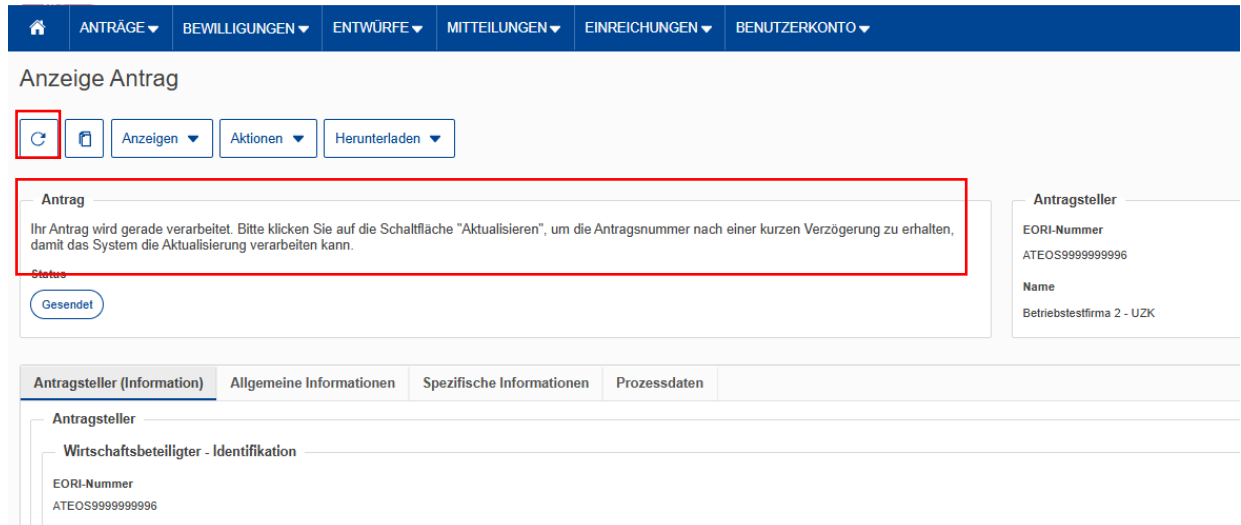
ANTRÄGE ▾ BEWILLIGUNGEN ▾ ENTWÜRFE ▾ MITTEILUNGEN ▾ EINREICHUNGEN ▾ BENUTZERKONTO ▾

Anzeige Antrag

Anzeigen ▾ Aktionen ▾ Herunterladen ▾

Antrag

Ihr Antrag wird gerade verarbeitet. Bitte klicken Sie auf die Schaltfläche "Aktualisieren", um die Antragsnummer nach einer kurzen Verzögerung zu erhalten, damit das System die Aktualisierung verarbeiten kann.

Status

Gesendet

Antragsteller

EORI-Nummer

ATEOS9999999996

Name

Betriebstestfirma 2 - UZK

Antragsteller (Information) | Allgemeine Informationen | Spezifische Informationen | Prozessdaten

Antragsteller

Wirtschaftsbeteiligter - Identifikation

EORI-Nummer

ATEOS9999999996